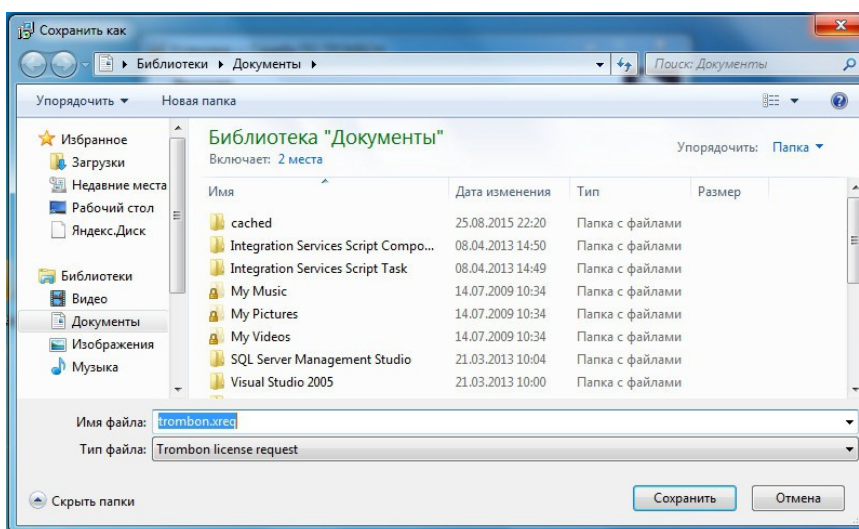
Сохранить как

Библиотеки ▸ Документы ▸

Поиск: Документы

Упорядочить ▾ Новая папка

Избранное
Загрузки
Недавние места
Рабочий стол
Яндекс.Диск

Библиотеки
Видео
Документы
Изображения
Музыка

Библиотека "Документы"
Включает: 2 места

Упорядочить: Папка ▾

| Имя | Дата изменения | Тип | Размер |
|---|---|---|---|
| cached | 25.08.2015 22:20 | Папка с файлами | |
| Integration Services Script Compo... | 08.04.2013 14:50 | Папка с файлами | |
| Integration Services Script Task | 08.04.2013 14:49 | Папка с файлами | |
| My Music | 14.07.2009 10:34 | Папка с файлами | |
| My Pictures | 14.07.2009 10:34 | Папка с файлами | |
| My Videos | 14.07.2009 10:34 | Папка с файлами | |
| SQL Server Management Studio | 21.03.2013 10:04 | Папка с файлами | |
| Visual Studio 2005 | 21.03.2013 10:00 | Папка с файлами | |

Имя файла: trombon.xreq
Тип файла: Trombon license request

Скрыть папки

Сохранить
Отмена